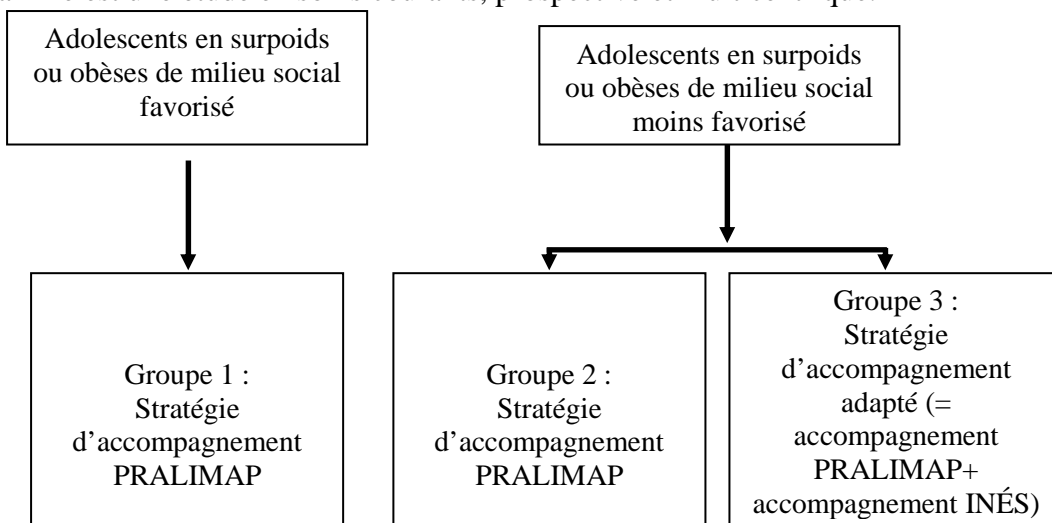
Adolescents en surpoids ou obèses de milieu social favorisé

Adolescents en surpoids ou obèses de milieu social moins favorisé

Groupe 1 : Stratégie d'accompagnement PRALIMAP

Groupe 2 : Stratégie d'accompagnement PRALIMAP

Groupe 3 : Stratégie d'accompagnement adapté (= accompagnement PRALIMAP+ accompagnement INÉS)